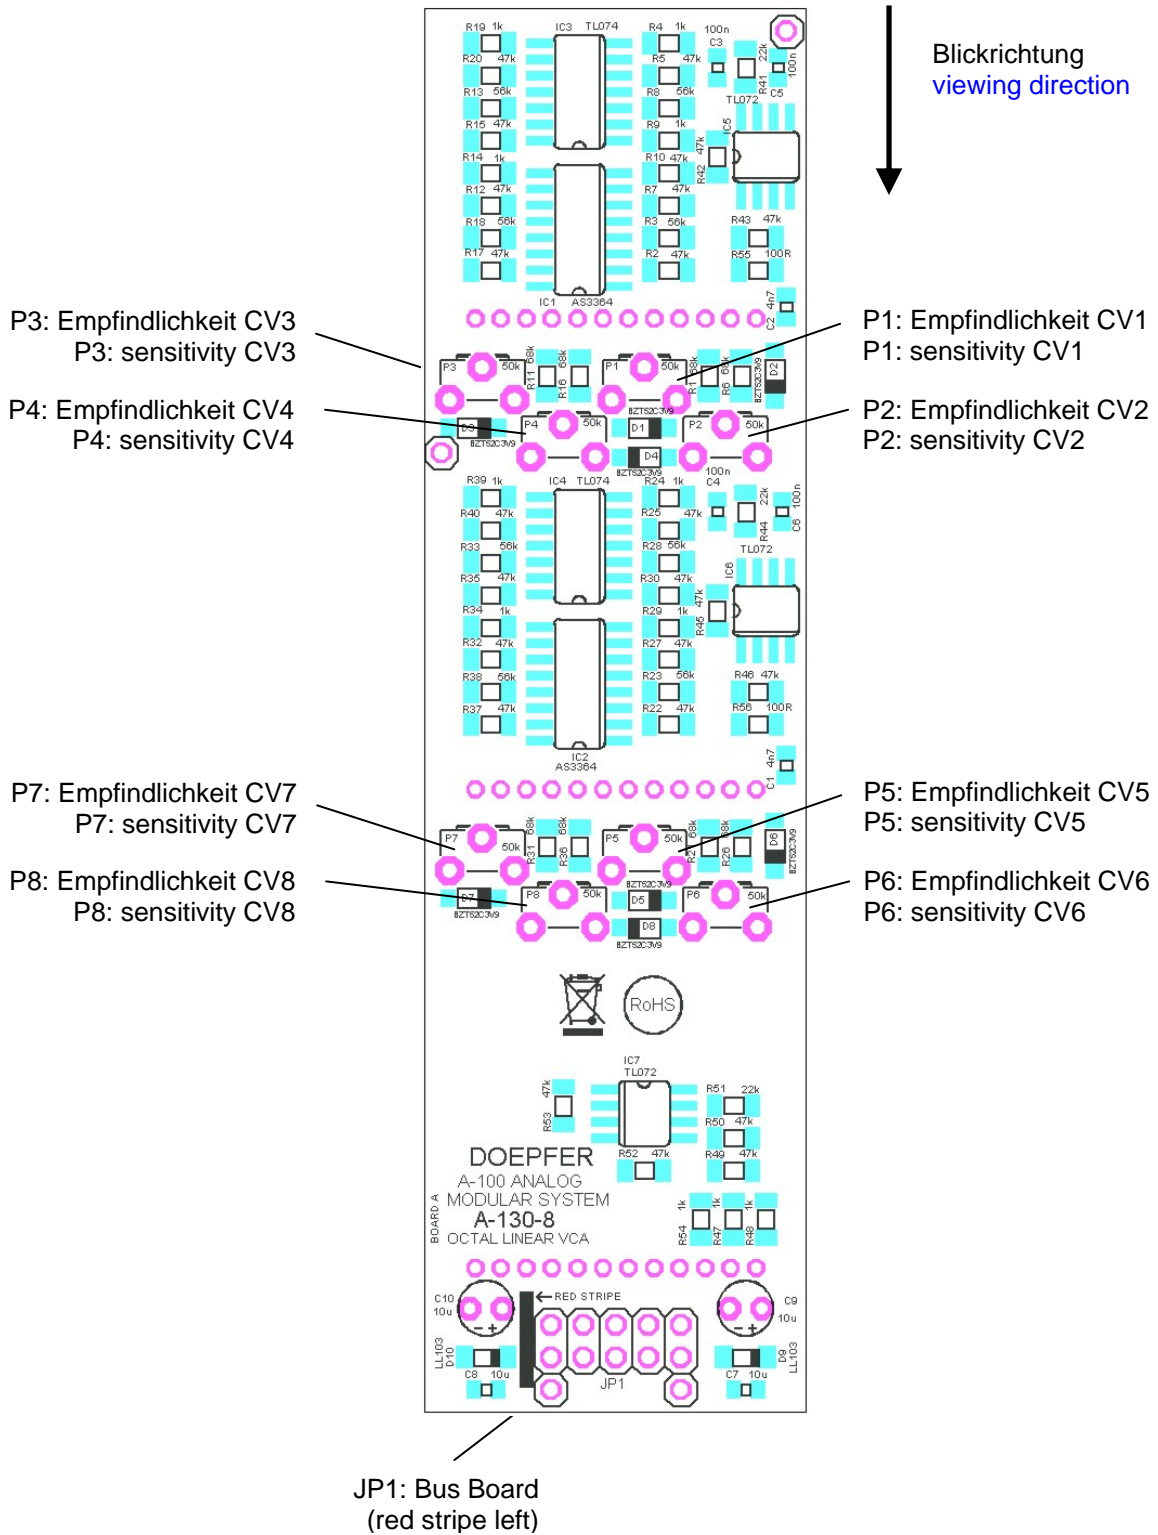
Blickrichtung
viewing direction

R19 1k
R20 47k
R13 56k
R15 47k
R14 1k
R12 47k
R18 56k
R17 47k
IC3 TL074
IC1 AS3364
R4 1k
R5 47k
R8 56k
R9 1k
R10 47k
R7 47k
R3 56k
R2 47k
100n C3
22k R41
100n C5
TL072
IC5
47k R42
R43 47k
R55 100R
4n7 C2

P3: Empfindlichkeit CV3
P3: sensitivity CV3

P1: Empfindlichkeit CV1
P1: sensitivity CV1

P4: Empfindlichkeit CV4
P4: sensitivity CV4

P2: Empfindlichkeit CV2
P2: sensitivity CV2

P3 50k R11 68k R16 68k
P1 50k R1 68k R6 68k D2 BZTS2C3V9
D3 BZTS2C3V9
P4 50k D1 BZTS2C3V9
P2 50k
D4 BZTS2C3V9

R39 1k
R40 47k
R33 56k
R35 47k
R34 1k
R32 47k
R38 56k
R37 47k
IC4 TL074
IC2 AS3364
R24 1k
R25 47k
R28 56k
R30 47k
R29 1k
R27 47k
R23 56k
R22 47k
100n C4
22k R44
100n C6
TL072
IC6
47k R45
R46 47k
R56 100R
4n7 C1

P7: Empfindlichkeit CV7
P7: sensitivity CV7

P5: Empfindlichkeit CV5
P5: sensitivity CV5

P8: Empfindlichkeit CV8
P8: sensitivity CV8

P6: Empfindlichkeit CV6
P6: sensitivity CV6

P7 50k R31 68k R36 68k
P5 50k R21 68k R26 68k D6 BZTS2C3V9
D7 BZTS2C3V9
P8 50k D5 BZTS2C3V9
P6 50k
D8 BZTS2C3V9

RoHS

IC7
TL072
47k R53
R51 22k
R50 47k
R49 47k
R52 47k

DOEPFER
A-100 ANALOG
MODULAR SYSTEM
A-130-8
OCTAL LINEAR VCA
BOARD A

1k R54
1k R47
1k R48

C10 10u
C9 10u
RED STRIPE
LL103 D10
C8 10u
JP1
C7 10u
D9 LL103

JP1: Bus Board
(red stripe left)